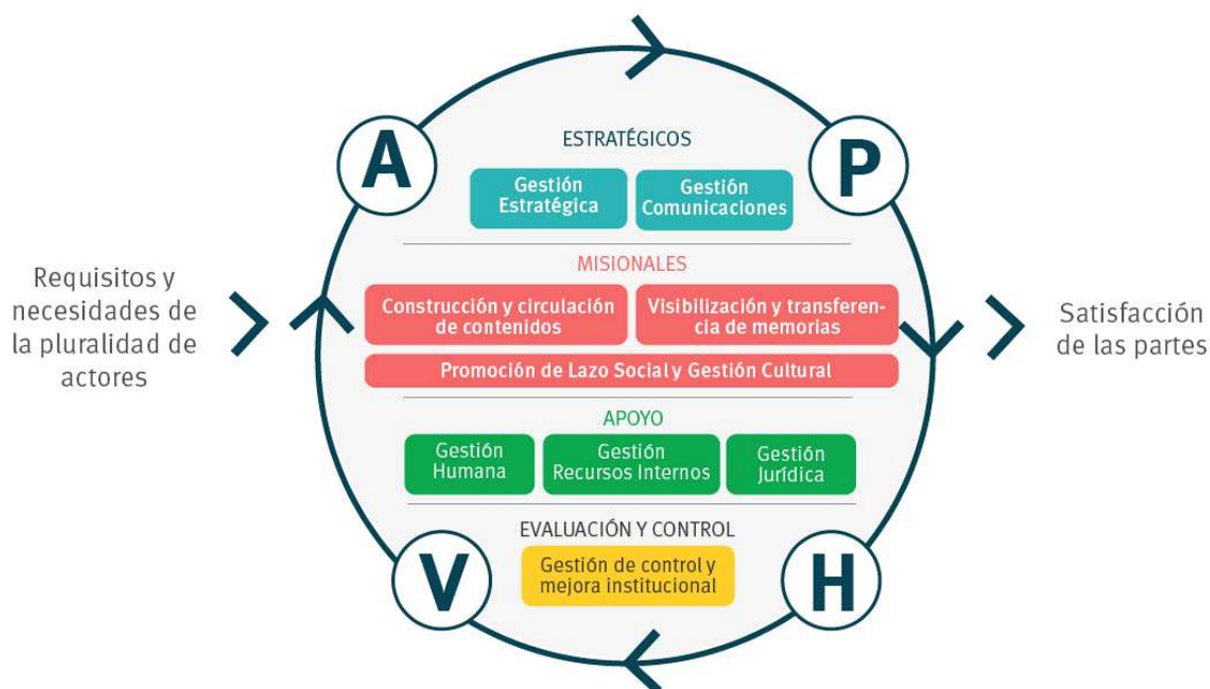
Requisitos y necesidades de la pluralidad de actores

A

P

ESTRATÉGICOS

Gestión Estratégica

Gestión Comunicaciones

MISIONALES

Construcción y circulación de contenidos

Visibilización y transferencia de memorias

Promoción de Lazo Social y Gestión Cultural

APOYO

Gestión Humana

Gestión Recursos Internos

Gestión Jurídica

EVALUACIÓN Y CONTROL

Gestión de control y mejora institucional

V

H

Satisfacción de las partes